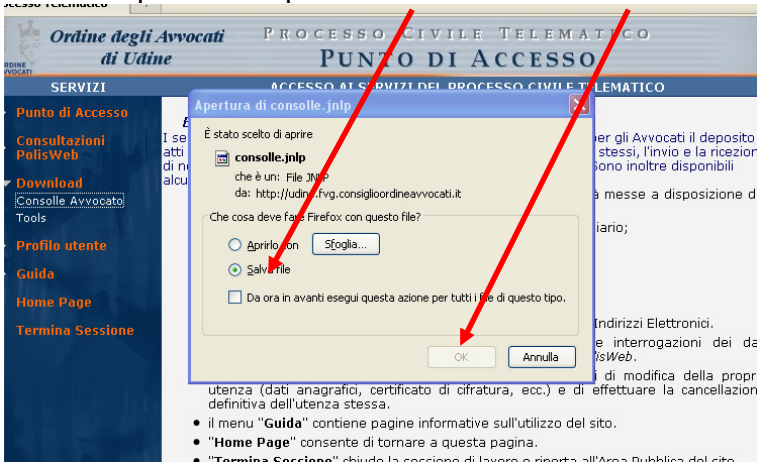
ccesso Telematico

Ordine degli Avvocati di Udine

PROCESSO CIVILE TELEMATICO
PUNTO DI ACCESSO

SERVIZI

ACCESSO AI SERVIZI DEL PROCESSO CIVILE TELEMATICO

Punto di Accesso
Consultazioni PolisWeb
Download
Consolle Avvocato
Tools
Profilo utente
Guida
Home Page
Termina Sessione

I se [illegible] per gli Avvocati il deposito atti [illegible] stessi, l'invio e la ricezione di n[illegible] Sono inoltre disponibili alcu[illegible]

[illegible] messe a disposizione d

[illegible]iario;

Indirizzi Elettronici.

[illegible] interrogazioni dei da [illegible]olisWeb.

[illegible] di modifica della propr utenza (dati anagrafici, certificato di cifratura, ecc.) e di effettuare la cancellazio definitiva dell'utenza stessa.

il menu "Guida" contiene pagine informative sull'utilizzo del sito.
"Home Page" consente di tornare a questa pagina.
"Termina Sessione" chiude la sessione di lavoro e riporta all'Area Pubblica del sito

Apertura di consolle.jnlp

È stato scelto di aprire

consolle.jnlp
che è un: File JNLP
da: http://udin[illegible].fvg.consiglioordineavvocati.it

Che cosa deve fare Firefox con questo file?

Aprirlo con
Sfoglia...
Salva file

Da ora in avanti esegui questa azione per tutti i file di questo tipo.

OK
Annulla